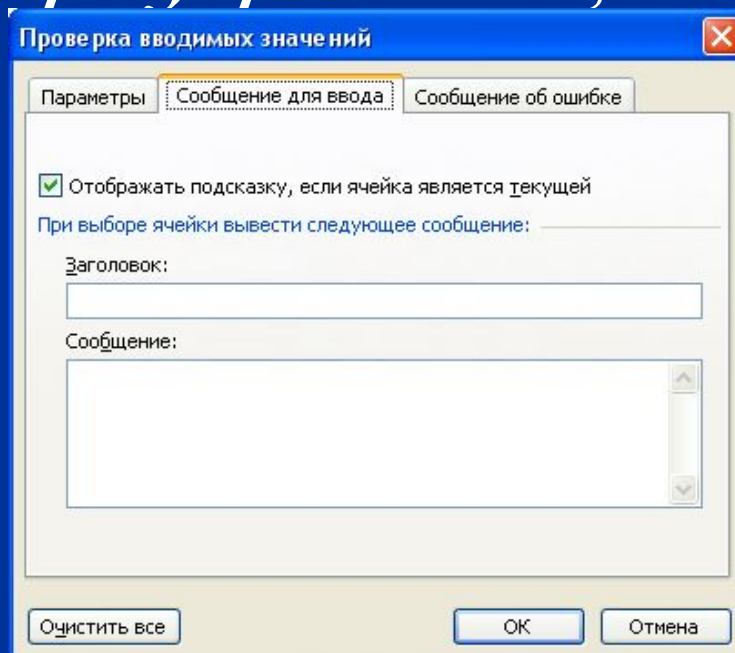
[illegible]

Проверка вводимых значений

Параметры | Сообщение для ввода | Сообщение об ошибке

Отображать подсказку, если ячейка является текущей

При выборе ячейки вывести следующее сообщение:

Заголовок:

Сообщение:

Очистить все

ОК

Отмена